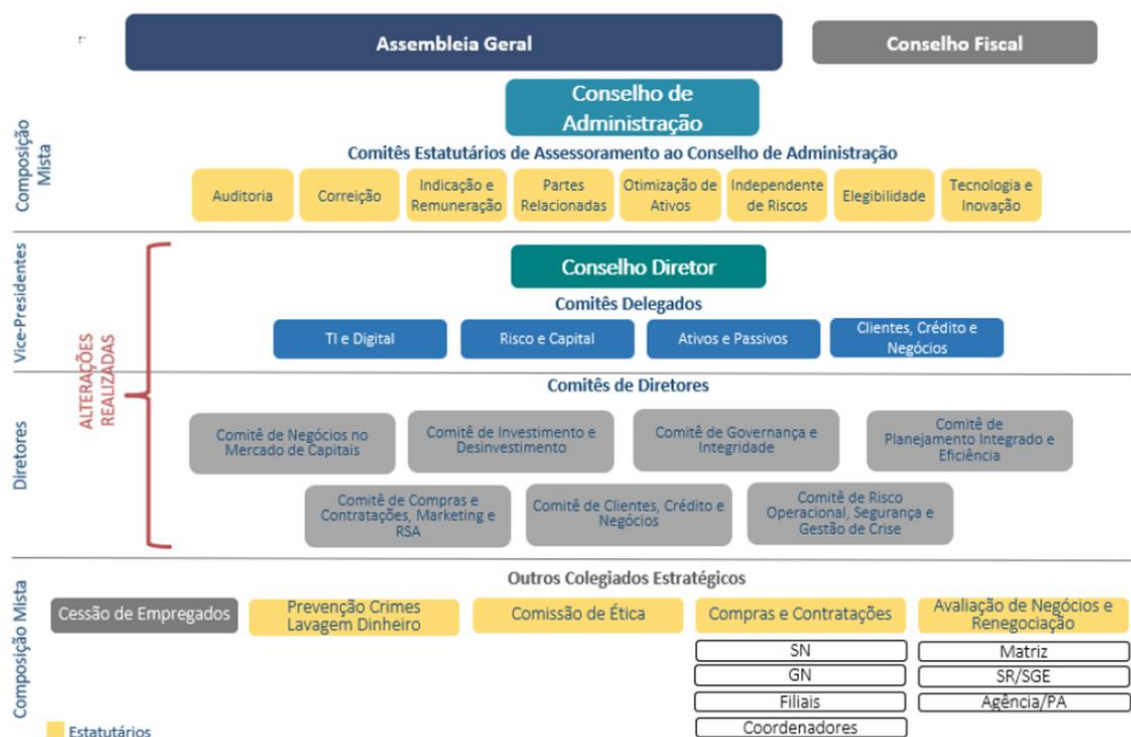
Assembleia Geral

Conselho Fiscal

Composição Mista

Conselho de Administração

Comitês Estatutários de Assessoramento ao Conselho de Administração

Auditoria

Correição

Indicação e Remuneração

Partes Relacionadas

Otimização de Ativos

Independente de Riscos

Elegibilidade

Tecnologia e Inovação

Vice-Presidentes

ALTERAÇÕES REALIZADAS

Conselho Diretor

Comitês Delegados

TI e Digital

Risco e Capital

Ativos e Passivos

Clientes, Crédito e Negócios

Diretores

Comitês de Diretores

Comitê de Negócios no Mercado de Capitais

Comitê de Investimento e Desinvestimento

Comitê de Governança e Integridade

Comitê de Planejamento Integrado e Eficiência

Comitê de Compras e Contratações, Marketing e RSA

Comitê de Clientes, Crédito e Negócios

Comitê de Risco Operacional, Segurança e Gestão de Crise

Composição Mista

Outros Colegiados Estratégicos

Cessão de Empregados

Prevenção Crimes Lavagem Dinheiro

Comissão de Ética

Compras e Contratações

SN

GN

Filiais

Coordenadores

Avaliação de Negócios e Renegociação

Matriz

SR/SGE

Agência/PA

Estatutários